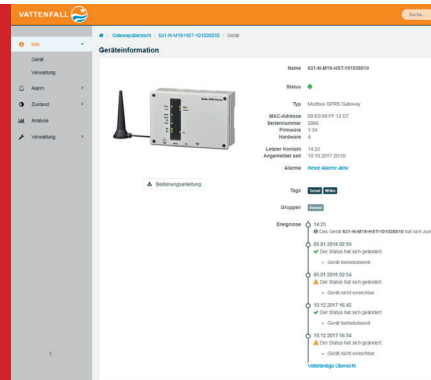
VATTENFALL

Suche...

Info

Gerät

Verwaltung

Alarm

Zustand

Analyse

Verwaltung

Gatewayübersicht / 631-N-M19-HST-101020010 / Gerät

Geräteinformation

Bedienungsanleitung

Name 631-N-M19-HST-101020010

Status

Typ Modbus GPRS Gateway

MAC-Adresse 00:03:00:FF:12:07

Seriennummer 2066

Firmware 1.34

Hardware 4

Letzter Kontakt 14:25

Angemeldet seit 10.10.2017 20:00

Alarme Keine Alarme aktiv

Tags Smart Wilke

Gruppen Heizung

Ereignisse 14:25

Das Gerät 631-N-M19-HST-101020010 hat sich zum

05.01.2018 02:55

Der Status hat sich geändert

Gerät betriebsbereit

05.01.2018 02:54

Der Status hat sich geändert

Gerät nicht erreichbar

10.12.2017 16:42

Der Status hat sich geändert

Gerät betriebsbereit

10.12.2017 16:34

Der Status hat sich geändert

Gerät nicht erreichbar

Vollständige Übersicht